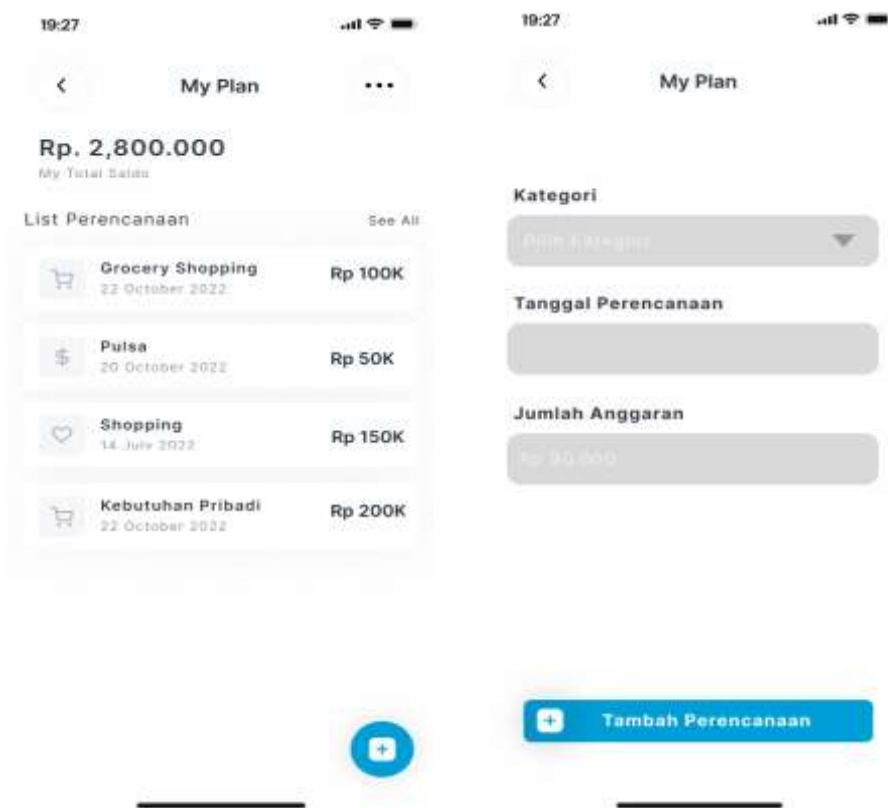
19:27

My Plan

Rp. 2,800.000
My Total Saldo

List Perencanaan
See All

Grocery Shopping
22 October 2022
Rp 100K

Pulsa
20 October 2022
Rp 50K

Shopping
14 July 2022
Rp 150K

Kebutuhan Pribadi
22 October 2022
Rp 200K

19:27

My Plan

Kategori
Pilih Kategori

Tanggal Perencanaan

Jumlah Anggaran
Rp 50.000

Tambah Perencanaan